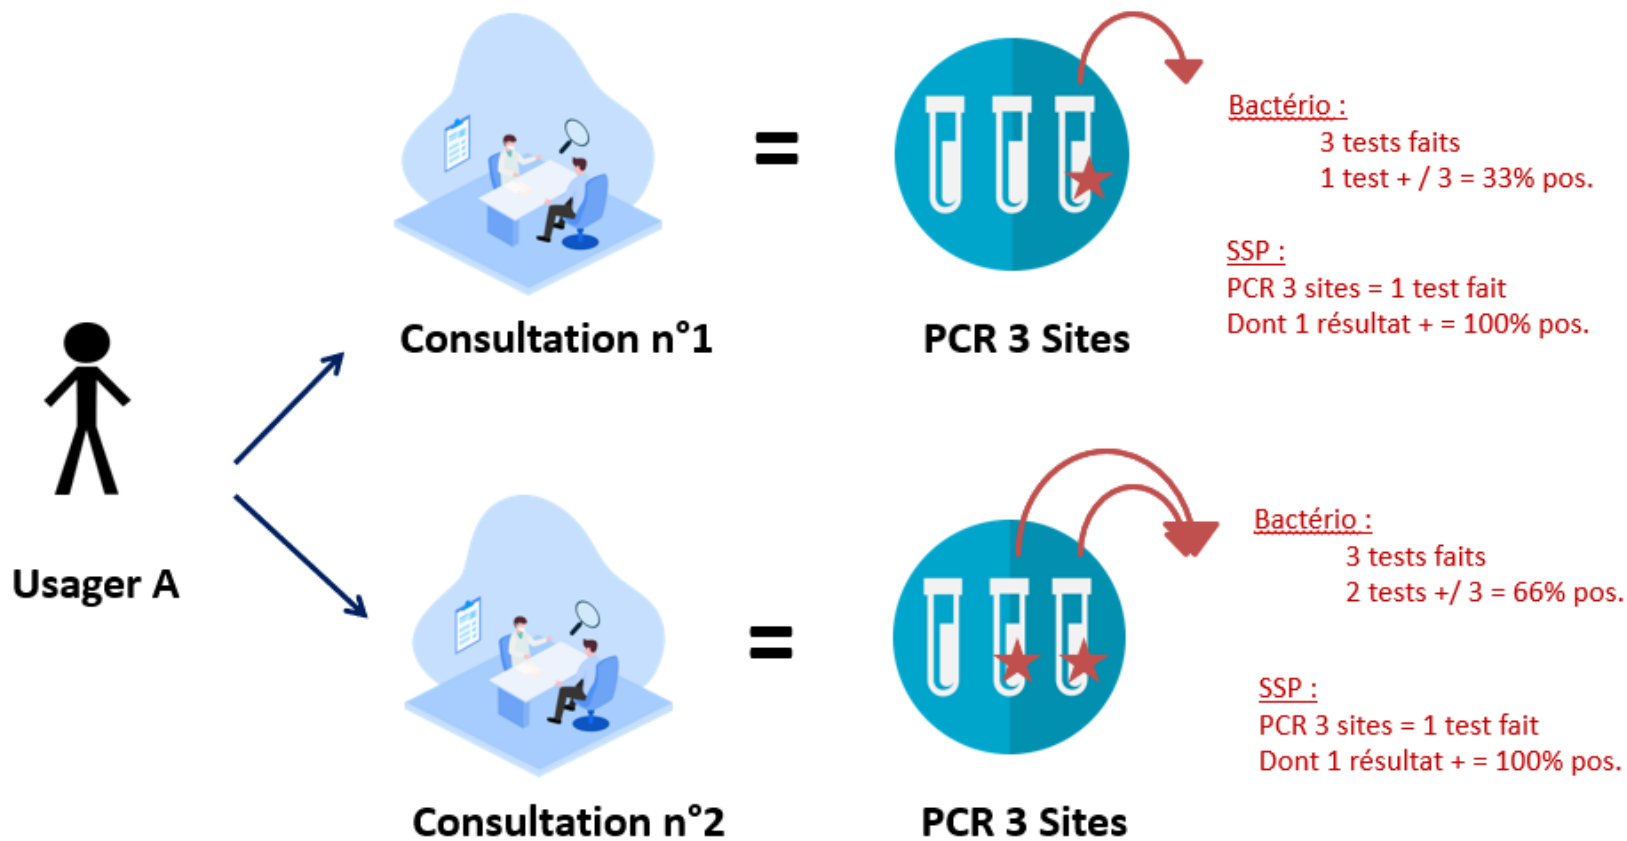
Consultation n°1

=

PCR 3 Sites

Bactério :
3 tests faits
1 test + / 3 = 33% pos.

SSP :
PCR 3 sites = 1 test fait
Dont 1 résultat + = 100% pos.

Usager A

Consultation n°2

=

PCR 3 Sites

Bactério :
3 tests faits
2 tests +/ 3 = 66% pos.

SSP :
PCR 3 sites = 1 test fait
Dont 1 résultat + = 100% pos.